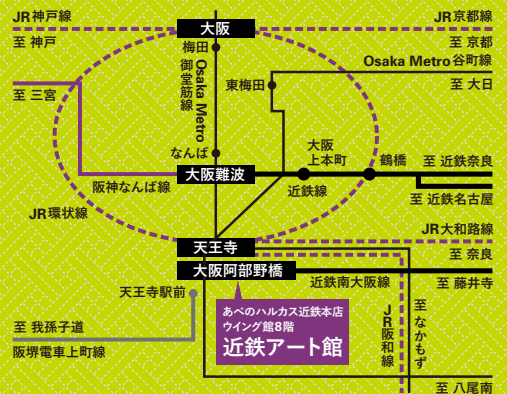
JR神戸線
至 神戸
大阪
JR京都線
至 京都
梅田
Osaka Metro 谷町線
御堂筋線
Osaka Metro
東梅田
至 大日
至 三宮
大阪上本町
鶴橋
至 近鉄奈良
なんば
阪神なんば線
大阪難波
近鉄線
至 近鉄名古屋
JR環状線
JR大和路線
天王寺
至 奈良
大阪阿部野橋
近鉄南大阪線
至 藤井寺
天王寺駅前
あべのハルカス近鉄本店
ウイング館8階
近鉄アート館
JR阪和線
至 我孫子道
至 なかもず
阪堺電車上町線
至 八尾南